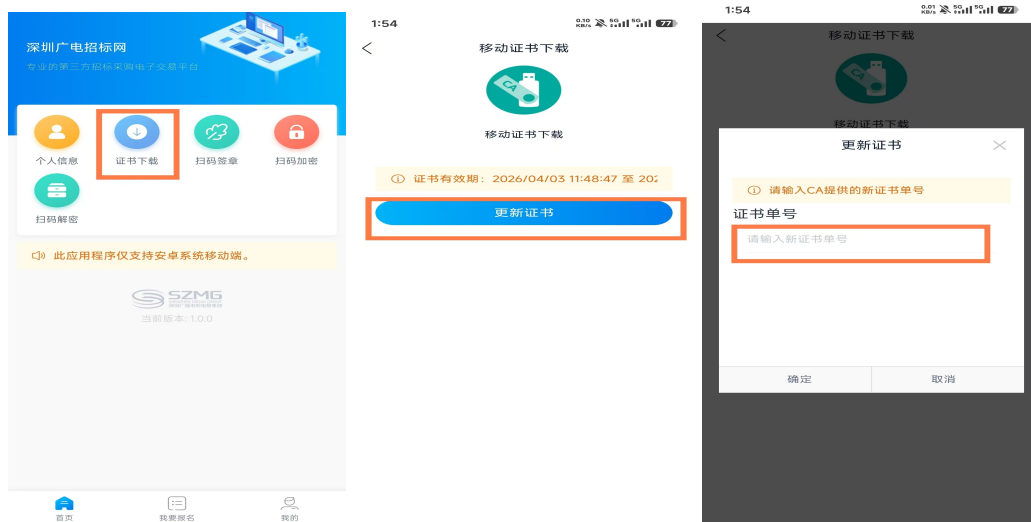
深圳广电招标网
专业的第三方招标采购电子交易平台

个人信息
证书下载
扫码签章
扫码加密
扫码解密

此应用程序仅支持安卓系统移动端。

SZMG
当前版本: 1.0.0

首页
我要报名
我的

1:54
0.30 KB/s 5G 5G 77

移动证书下载

CA

移动证书下载

证书有效期：2026/04/03 11:48:47 至 202

更新证书

1:54
0.01 KB/s 5G 5G 77

移动证书下载

移动证书下载

更新证书

请输入CA提供的新证书单号

证书单号

请输入新证书单号

确定
取消